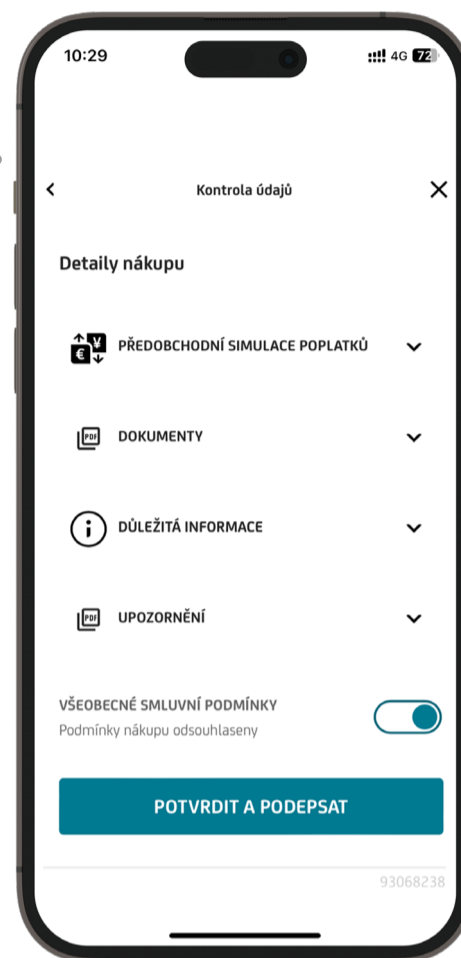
10:29

4G 72

Kontrola údajů

Detaily nákupu

PŘEDOBCHODNÍ SIMULACE POPLATKŮ

PDF DOKUMENTY

DŮLEŽITÁ INFORMACE

PDF UPOZORNĚNÍ

VŠEOBECNÉ SMLUVNÍ PODMÍNKY
Podmínky nákupu odsouhlaseny

POTVRDIT A PODEPSAT

93068238